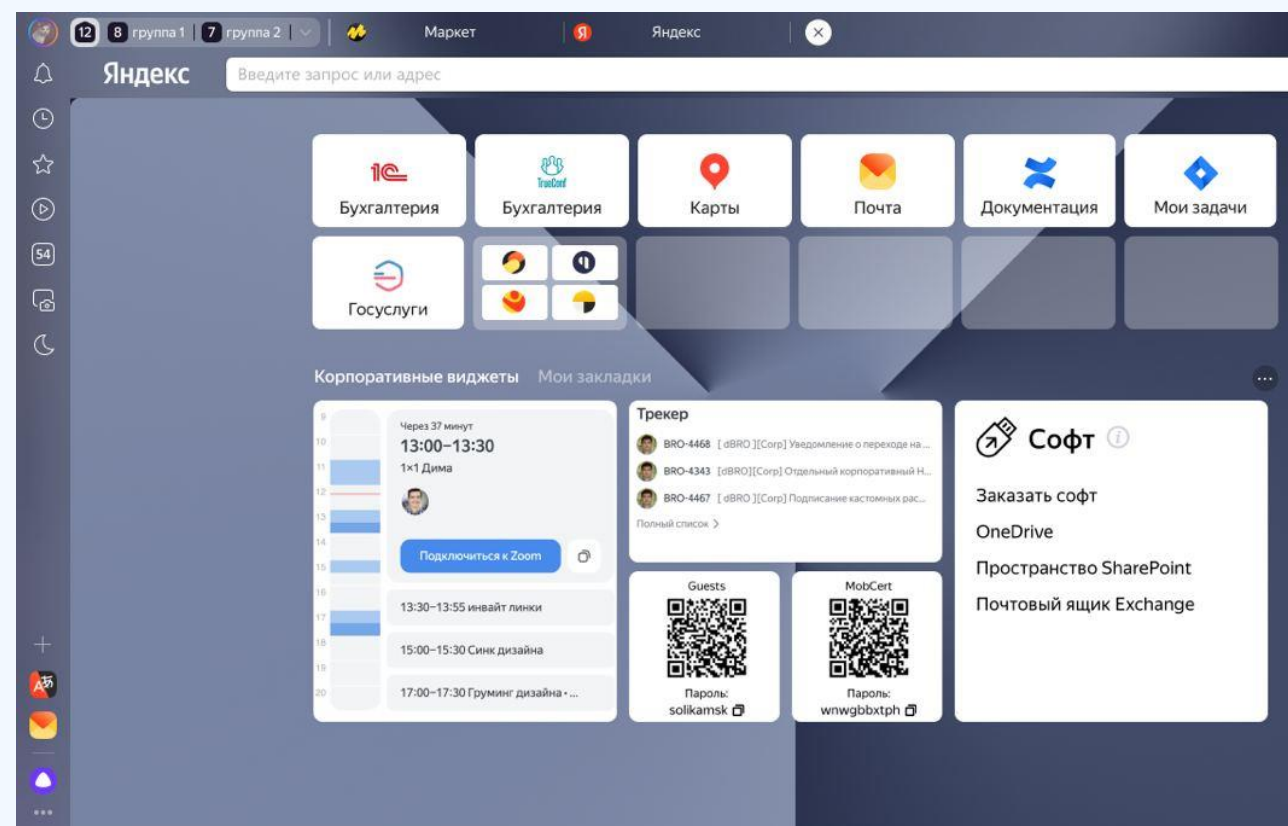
12 8 группа 1 7 группа 2 Маркет Яндекс

54

Яндекс Введите запрос или адрес

1С Бухгалтерия

TrueConf Бухгалтерия

Карты

Почта

Документация

Мои задачи

Госуслуги

Корпоративные виджеты Мои закладки

9
10
11
12
13
14
15
16
17
18
19
20

Через 37 минут
13:00–13:30
1×1 Дима

Подключиться к Zoom

13:30–13:55 инвайт линки

15:00–15:30 Синк дизайна

17:00–17:30 Груминг дизайна • ...

Трекер
BRO-4468 [ dBRO ][Corp] Уведомление о переходе на ...
BRO-4343 [dBRO][Corp] Отдельный корпоративный Н...
BRO-4467 [ dBRO ][Corp] Подписание кастомных рас...
Полный список >

Guests
Пароль:
solikamsk

MobCert
Пароль:
wnwgbbxtph

Софт
Заказать софт
OneDrive
Пространство SharePoint
Почтовый ящик Exchange